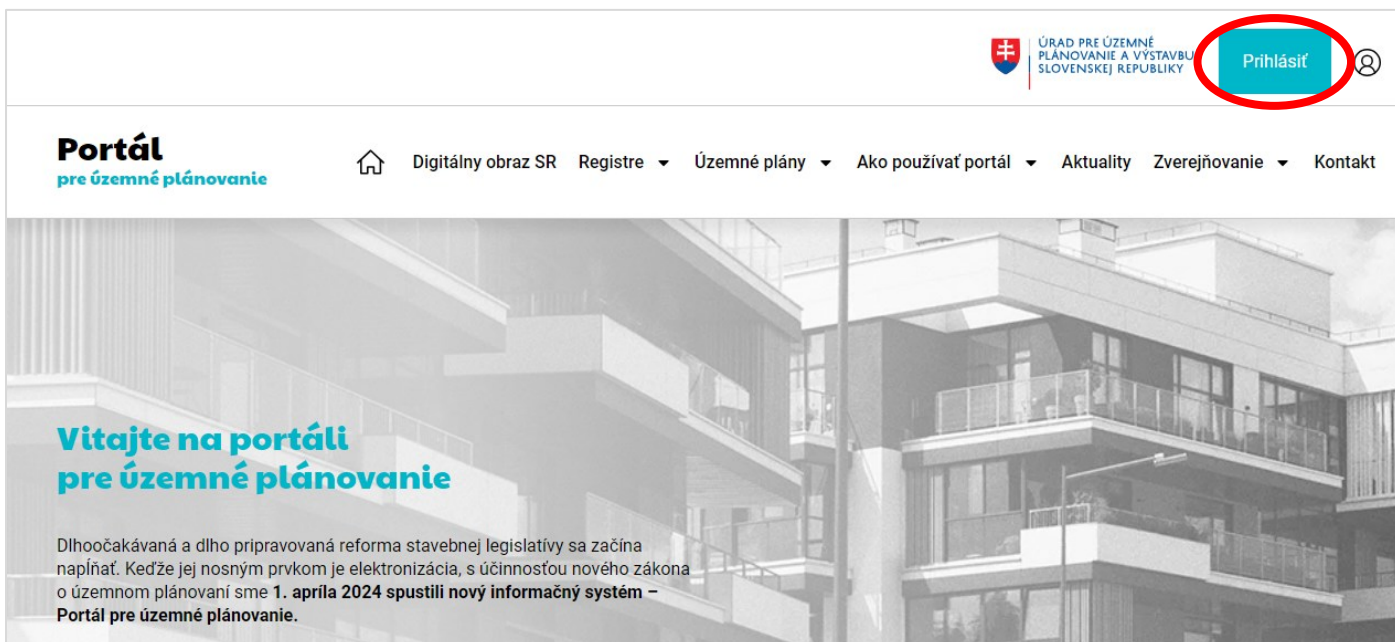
ÚRAD PRE ÚZEMNÉ PLÁNOVANIE A VÝSTAVBU SLOVENSKEJ REPUBLIKY

Prihlásiť

Portál
pre územné plánovanie

Digitálny obraz SR Registre Územné plány Ako používať portál Aktuality Zverejňovanie Kontakt

Vitajte na portáli pre územné plánovanie

Dlhoočakávaná a dlho pripravovaná reforma stavebnej legislatívy sa začína napĺňať. Keďže jej nosným prvkom je elektronizácia, s účinnosťou nového zákona o územnom plánovaní sme **1. apríla 2024 spustili nový informačný systém – Portál pre územné plánovanie.**